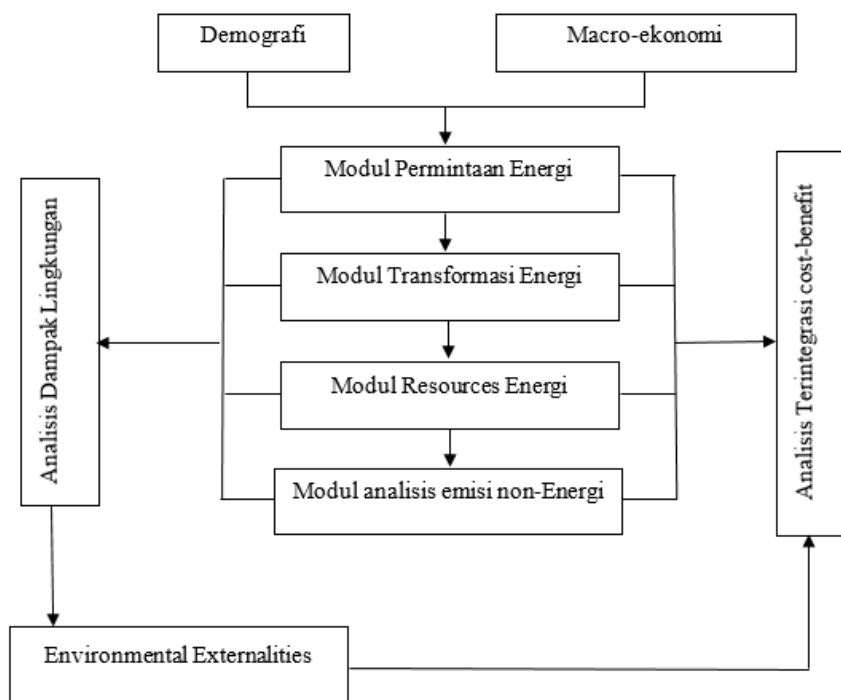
Demografi

Macro-ekonomi

Modul Permintaan Energi

Modul Transformasi Energi

Modul Resources Energi

Modul analisis emisi non-Energi

Analisis Dampak Lingkungan

Analisis Terintegrasi cost-benefit

Environmental Externalities